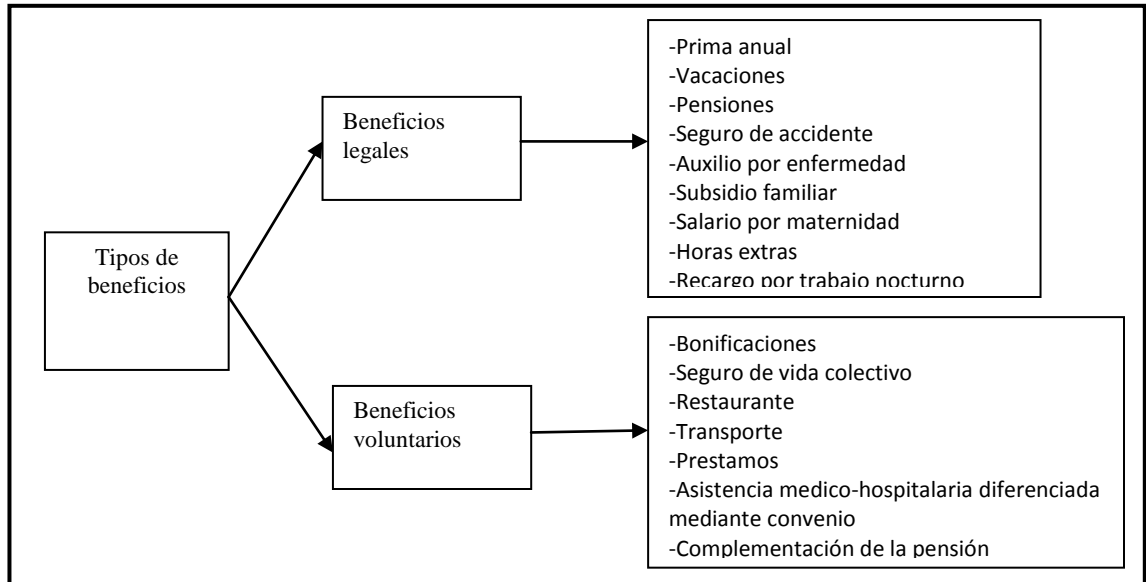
Tipos de beneficios

Beneficios legales

-Prima anual
-Vacaciones
-Pensiones
-Seguro de accidente
-Auxilio por enfermedad
-Subsidio familiar
-Salario por maternidad
-Horas extras
-Recargo por trabajo nocturno

Beneficios voluntarios

-Bonificaciones
-Seguro de vida colectivo
-Restaurante
-Transporte
-Prestamos
-Asistencia medico-hospitalaria diferenciada mediante convenio
-Complementación de la pensión